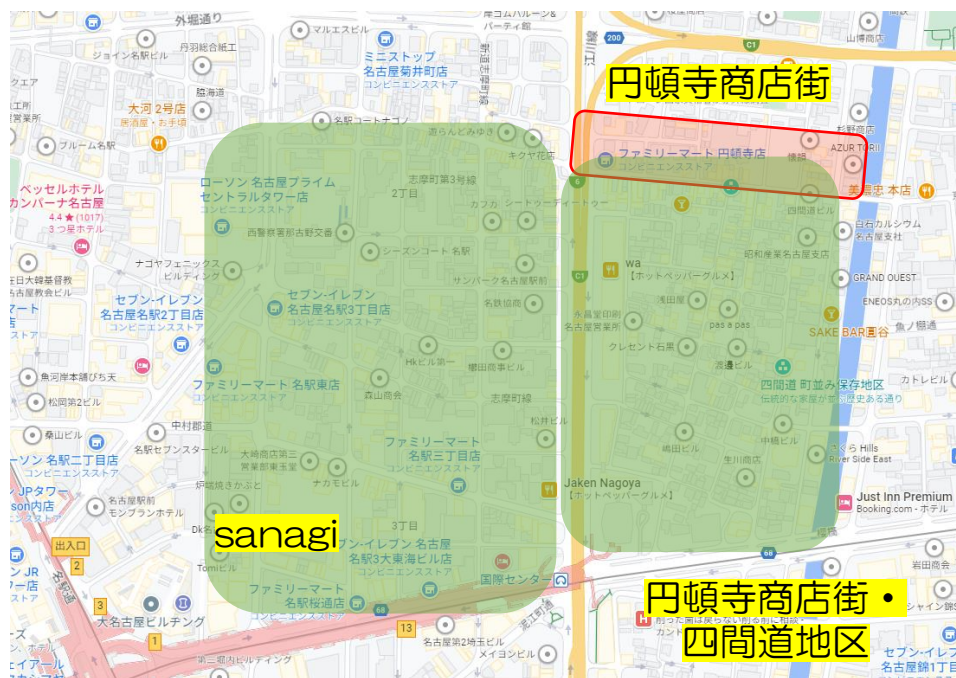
円頓寺商店街

sanagi

円頓寺商店街・
四間道地区

外堀通り
マルエスビル
丹羽総合紙工
ミニストップ
名古屋菊井町店
コンビニエンスストア
ジョイン名駅
臨海道
大河 2号店
居酒屋・お手頃
ブルーム名駅
ベッセルホテル
カンパーナ名古屋
4.4 ★ (1017)
3 つ星ホテル
名駅コートエンブ
ファミリーマート 円頓寺店
コンビニエンスストア
キクヤ花店
志摩町第3号線
2丁目
ローソン 名古屋プライム
セントラルタワー店
コンビニエンスストア
西警察署那古野文番
シーズンコート 名駅
サンパーク名古屋名駅前
ナゴヤフェニックス
ビルディング
セブン-イレブン
名古屋名駅3丁目店
コンビニエンスストア
セブン-イレブン
名古屋名駅2丁目店
コンビニエンスストア
名鉄協商
wa
【ホットペッパーグルメ】
浅田屋
pas a pas
クレセント石黒
四間道 町並み保存地区
伝統的な家屋が保存される通り
SAKE BAR 園谷
ファミリーマート 名駅東店
コンビニエンスストア
森山商会
志摩町線
ファミリーマート
名駅三丁目店
コンビニエンスストア
中村郡道
名駅セブンスタービル
ーソン 名駅二丁目店
コンビニエンスストア
名古屋駅前
モンブランホテル
ナカモビル
Jaken Nagoya
【ホットペッパーグルメ】
嶋田ビル
生川商店
中橋ビル
さくら Hills
River Side East
Just Inn Premium
Booking.com・ホテル
3丁目
ブン-イレブン 名古屋
名駅3大東海ビル店
ファミリーマート
名駅桜通店
コンビニエンスストア
国際センター
出入口
2
3
大名古屋ビルヂング
名古屋第2埼玉ビル
メイヨンビル
13
68
200
C1
江川線
美濃忠 本店
白石カルシウム
名古屋支社
GRAND QUEST
ENEOS丸の内SS
魚ノ棚
カトレビル
昭和産業名古屋支店
四間道ビル
AZUR TORII
松野商店
山博商店
岩田商会
セブン-イレ
名古屋錦1丁目
シャイン錦
松岡第2ビル
桑山ビル
トロワビル